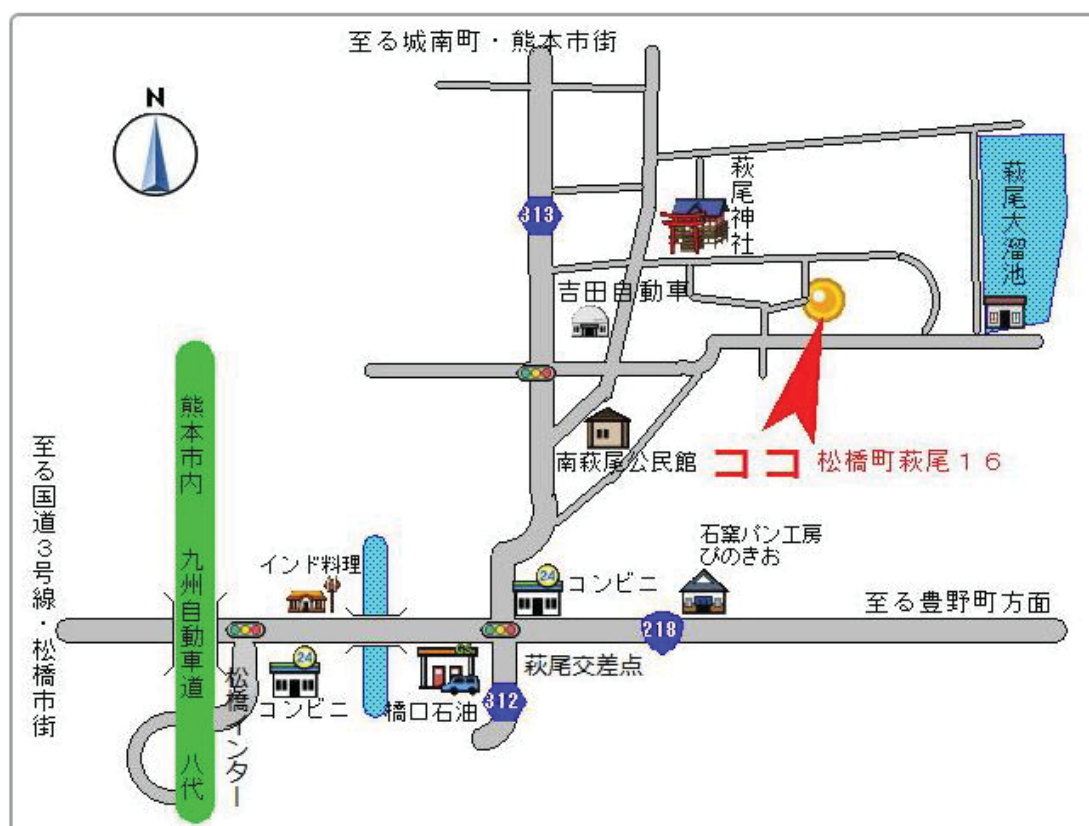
至る城南町・熊本市街

N

萩尾神社

萩尾大溜池

313

吉田自動車

南萩尾公民館

ココ 松橋町萩尾16

熊本市内

九州自動車道

八代

至る国道3号線・松橋市街

インド料理

石窯パン工房 ぴのきお

24 コンビニ

至る豊野町方面

218

萩尾交差点

24 コンビニ

松橋インター

橋口石油

312